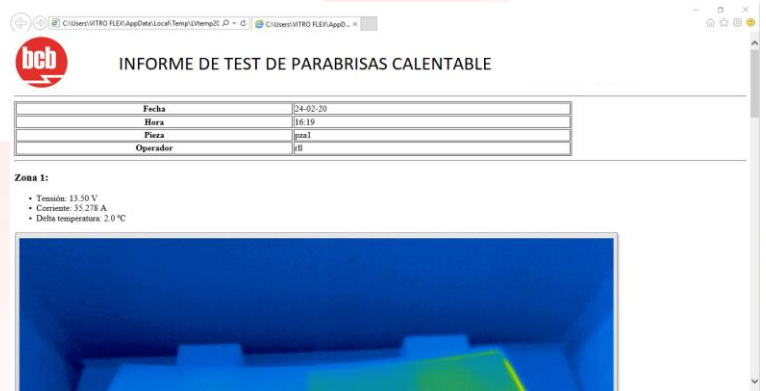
C:\Users\VITRO FLEX\AppData\Local\Temp\LVtemp20 C:\Users\VITRO FLEX\AppD... ×

bcb

INFORME DE TEST DE PARABRISAS CALENTABLE

| Fecha | 24-02-20 |
|---|---|
| Hora | 16:19 |
| Pieza | pza1 |
| Operador | fll |

Zona 1:

- Tensión: 13.50 V
- Corriente: 35.278 A
- Delta temperatura: 2.0 ºC